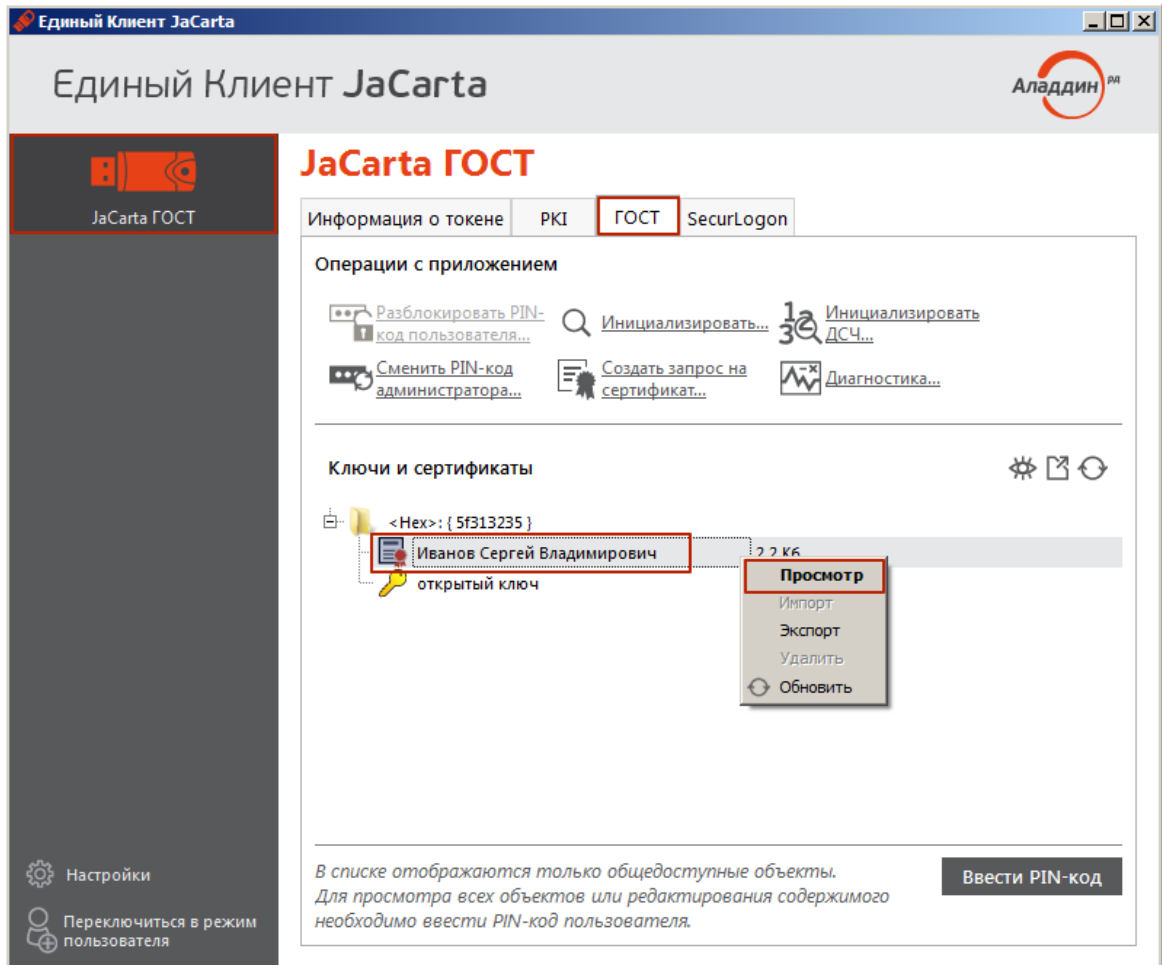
Единый Клиент JaCarta

Единый Клиент JaCarta

Аладдин РД

JaCarta ГОСТ

JaCarta ГОСТ

Информация о токене | PKI | ГОСТ | SecurLogon

Операции с приложением

Разблокировать PIN-код пользователя...
Инициализировать...
Инициализировать ДСЧ...
Сменить PIN-код администратора...
Создать запрос на сертификат...
Диагностика...

Ключи и сертификаты

<Hex>: { 5f313235 }
Иванов Сергей Владимирович
2,2 Кб
открытый ключ

Просмотр
Импорт
Экспорт
Удалить
Обновить

Настройки

Переключиться в режим пользователя

В списке отображаются только общедоступные объекты. Для просмотра всех объектов или редактирования содержимого необходимо ввести PIN-код пользователя.

Ввести PIN-код